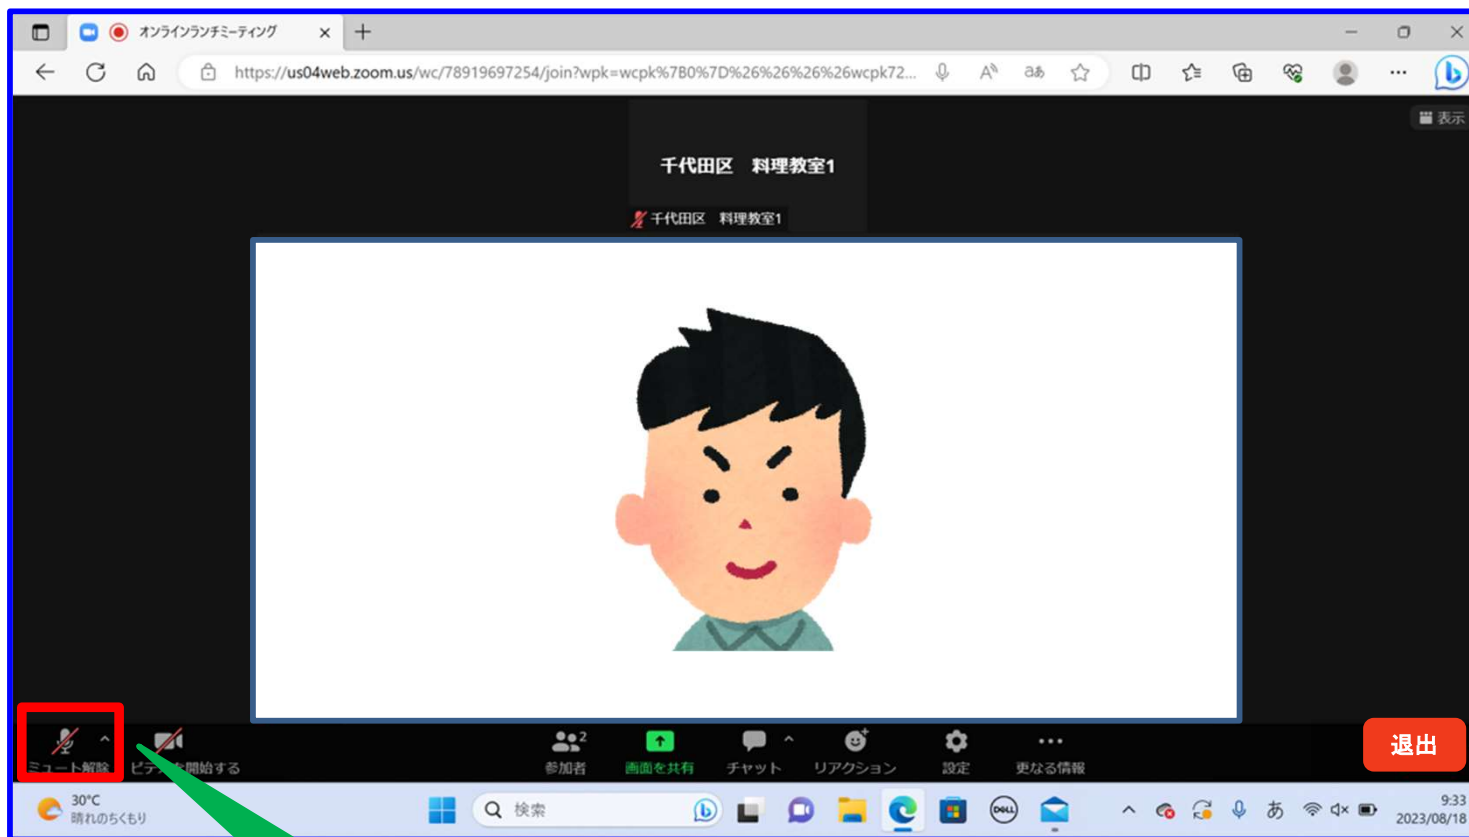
オンラインランチミーティング

https://us04web.zoom.us/wc/78919697254/join?wpk=wcpk%7B0%7D%26%26%26%26wcpk72...

表示

千代田区　料理教室1

千代田区　料理教室1

ミュート解除

ビデオの開始する

2

参加者

画面を共有

チャット

リアクション

設定

更なる情報

退出

30°C
晴れのちくもり

検索

あ

9:33
2023/08/18